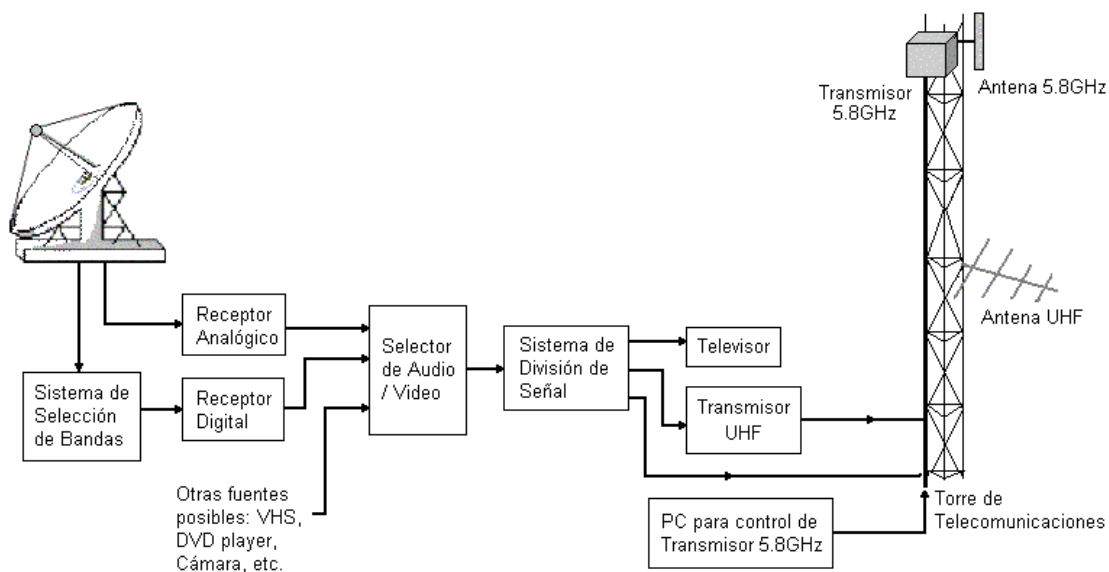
Transmisor 5.8GHz

Antena 5.8GHz

Antena UHF

Receptor Analógico

Sistema de Selección de Bandas

Receptor Digital

Selector de Audio / Video

Sistema de División de Señal

Televisor

Transmisor UHF

Otras fuentes posibles: VHS, DVD player, Cámara, etc.

PC para control de Transmisor 5.8GHz

Torre de Telecomunicaciones